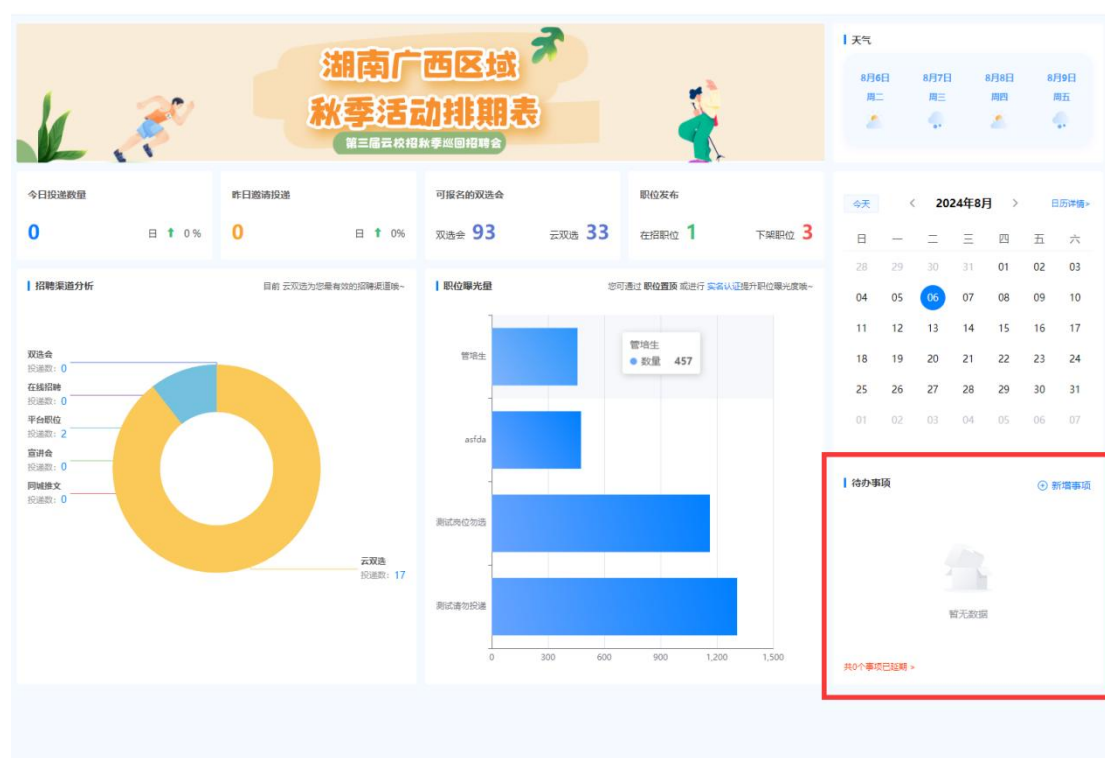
湖南广西区域
秋季活动排期表
第三届云校招秋季巡回招聘会

天气

8月6日 周二
8月7日 周三
8月8日 周四
8月9日 周五

今日投递数量
0
日 ↑ 0%

昨日邀请投递
0
日 ↑ 0%

可报名的双选会
双选会 93
云双选 33

职位发布
在招职位 1
下架职位 3

今天 < 2024年8月 > 日历详情 »

| 日 | 一 | 二 | 三 | 四 | 五 | 六 |
|---|---|---|---|---|---|---|
| 28 | 29 | 30 | 31 | 01 | 02 | 03 |
| 04 | 05 | 06 | 07 | 08 | 09 | 10 |
| 11 | 12 | 13 | 14 | 15 | 16 | 17 |
| 18 | 19 | 20 | 21 | 22 | 23 | 24 |
| 25 | 26 | 27 | 28 | 29 | 30 | 31 |
| 01 | 02 | 03 | 04 | 05 | 06 | 07 |

招聘渠道分析
目前 云双选为您最有效的招聘渠道哦~

双选会
投递数：0
在线招聘
投递数：0
平台职位
投递数：2
宣讲会
投递数：0
同城推文
投递数：0
云双选
投递数：17

职位曝光量
您可通过 职位置顶 或进行 实名认证提升职位曝光度哦~

管培生
管培生
● 数量 457
asfda
测试岗位勿选
测试请勿投递
0 300 600 900 1,200 1,500

待办事项
⊕ 新增事项
暂无数据
共0个事项已延期 »